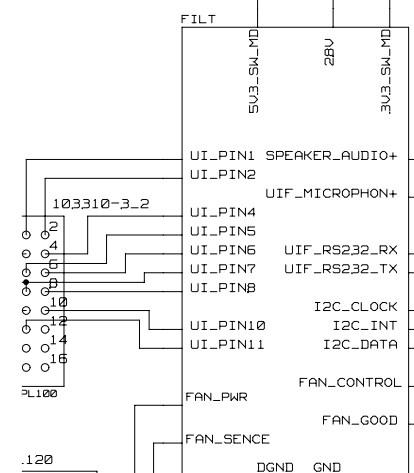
FILT

5V3_SW_MD
28V
3V3_SW_MD

UI_PIN1
UI_PIN2
UI_PIN4
UI_PIN5
UI_PIN6
UI_PIN7
UI_PIN8
UI_PIN10
UI_PIN11
FAN_PWR
FAN_SENCE

SPEAKER_AUDIO+
UIF_MICROPHON+
UIF_RS232_RX
UIF_RS232_TX
I2C_CLOCK
I2C_INT
I2C_DATA
FAN_CONTROL
FAN_GOOD
DGND GND

103310-3_2
2
4
6
8
10
12
14
16
PL100
.120